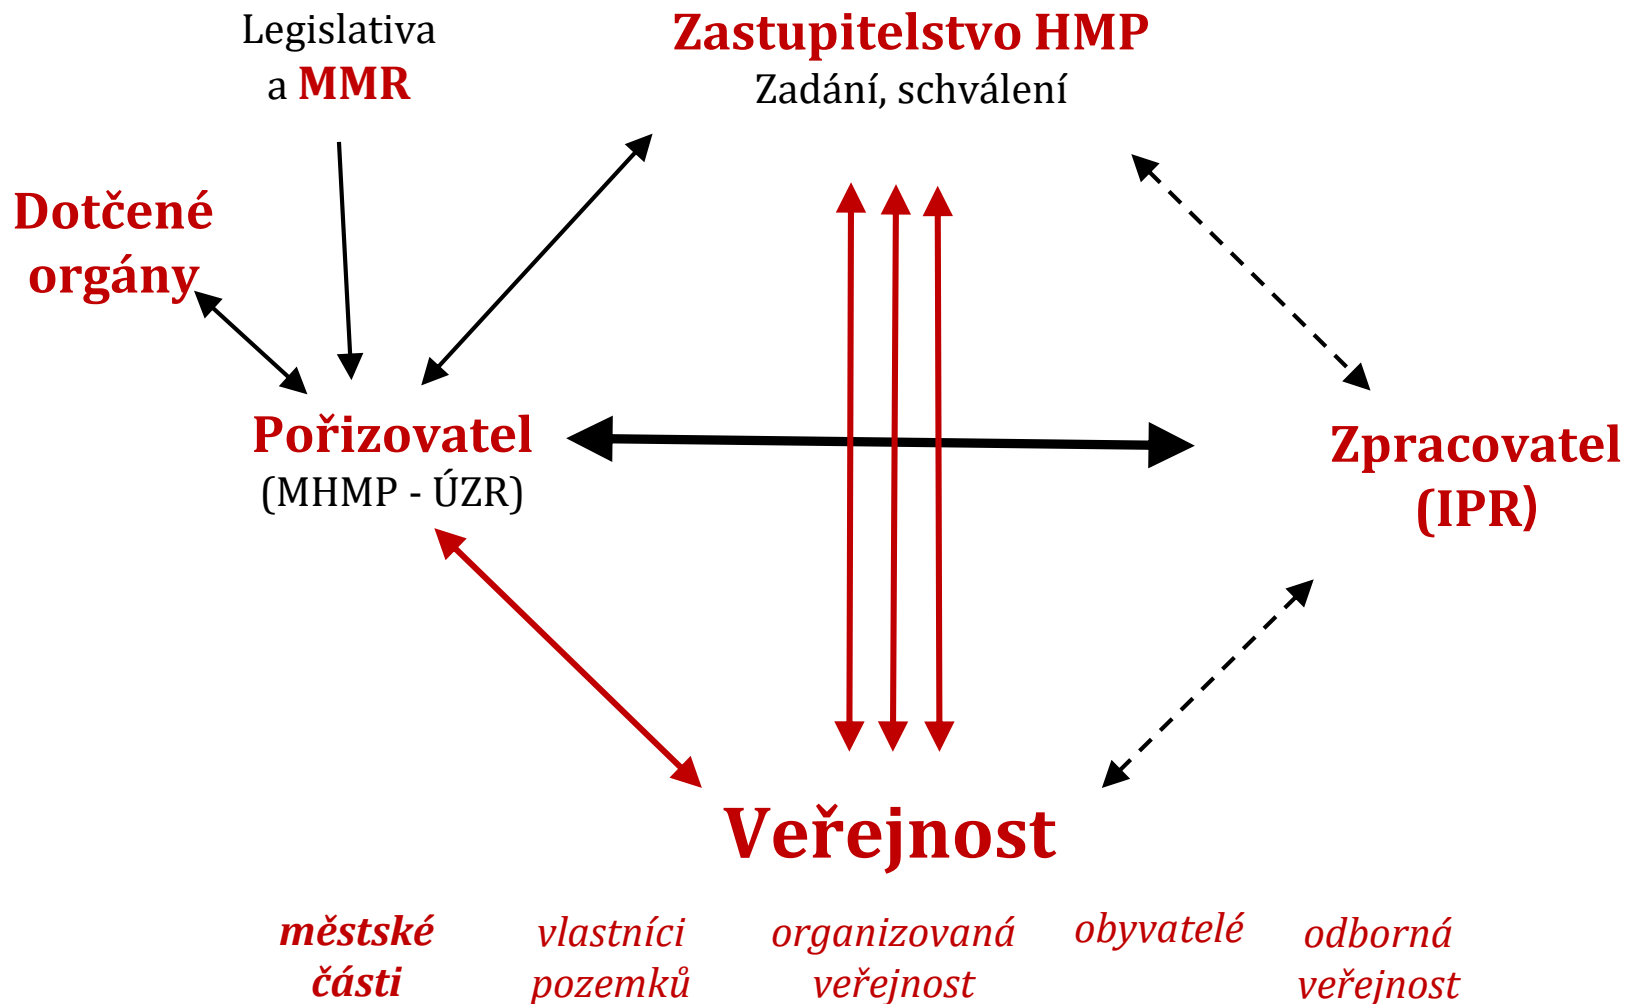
Legislativa
a MMR

Zastupitelstvo HMP
Zadání, schválení

Dotčené orgány

Pořizovatel
(MHMP - ÚZR)

Zpracovatel
(IPR)

Veřejnost

městské části

vlastníci pozemků

organizovaná veřejnost

obyvatelé

odborná veřejnost